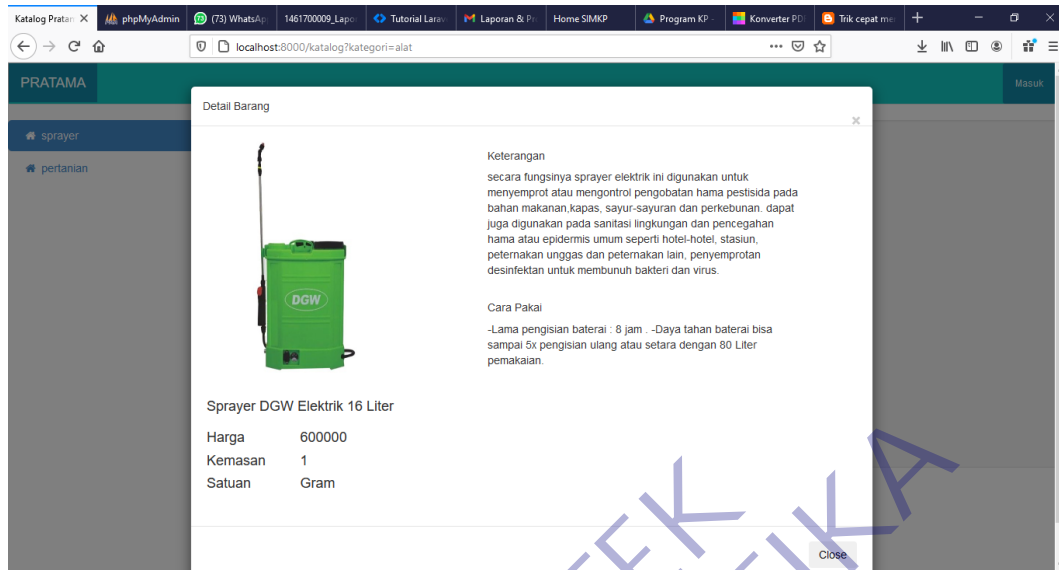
Katalog Pratam × phpMyAdmin (73) WhatsAp 1461700009_Lapor Tutorial Larav Laporan & Pr Home SIMKP Program KP Konverter PD Trik cepat me

localhost:8000/katalog?kategori=alat

PRATAMA

Masuk

sprayer

pertanian

Detail Barang

×

DGW

Keterangan

secara fungsinya sprayer elektrik ini digunakan untuk menyemprot atau mengontrol pengobatan hama pestisida pada bahan makanan,kapas, sayur-sayuran dan perkebunan. dapat juga digunakan pada sanitasi lingkungan dan pencegahan hama atau epidermis umum seperti hotel-hotel, stasiun, peternakan unggas dan peternakan lain, penyemprotan desinfektan untuk membunuh bakteri dan virus.

Cara Pakai

-Lama pengisian baterai : 8 jam . -Daya tahan baterai bisa sampai 5x pengisian ulang atau setara dengan 80 Liter pemakaian.

Sprayer DGW Elektrik 16 Liter

| Harga | 600000 |
|---|---|
| Kemasan | 1 |
| Satuan | Gram |

Close